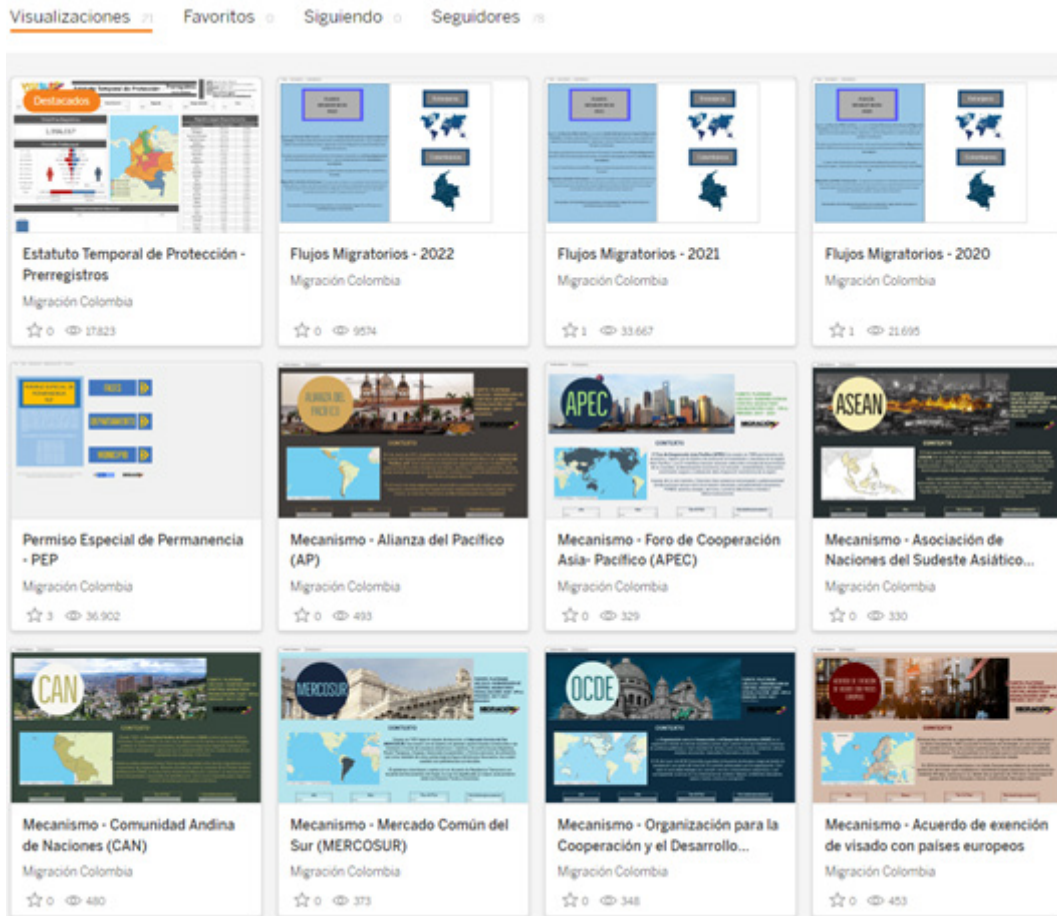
Visualizaciones 21 Favoritos 0 Siguiendo 0 Seguidores 18

Destacados

Estatuto Temporal de Protección - Prerregistros
Migración Colombia
0 17.823

Flujos Migratorios - 2022
Migración Colombia
0 9.574

Flujos Migratorios - 2021
Migración Colombia
1 33.667

Flujos Migratorios - 2020
Migración Colombia
1 21.695

Permiso Especial de Permanencia - PEP
Migración Colombia
3 36.902

ALIANZA DEL PACÍFICO

Mecanismo - Alianza del Pacífico (AP)
Migración Colombia
0 493

APEC

Mecanismo - Foro de Cooperación Asia- Pacífico (APEC)
Migración Colombia
0 329

ASEAN

Mecanismo - Asociación de Naciones del Sudeste Asiático...
Migración Colombia
0 330

CAN

Mecanismo - Comunidad Andina de Naciones (CAN)
Migración Colombia
0 480

MERCOSUR

Mecanismo - Mercado Común del Sur (MERCOSUR)
Migración Colombia
0 373

OCDE

Mecanismo - Organización para la Cooperación y el Desarrollo...
Migración Colombia
0 348

Mecanismo - Acuerdo de exención de visado con países europeos
Migración Colombia
0 453